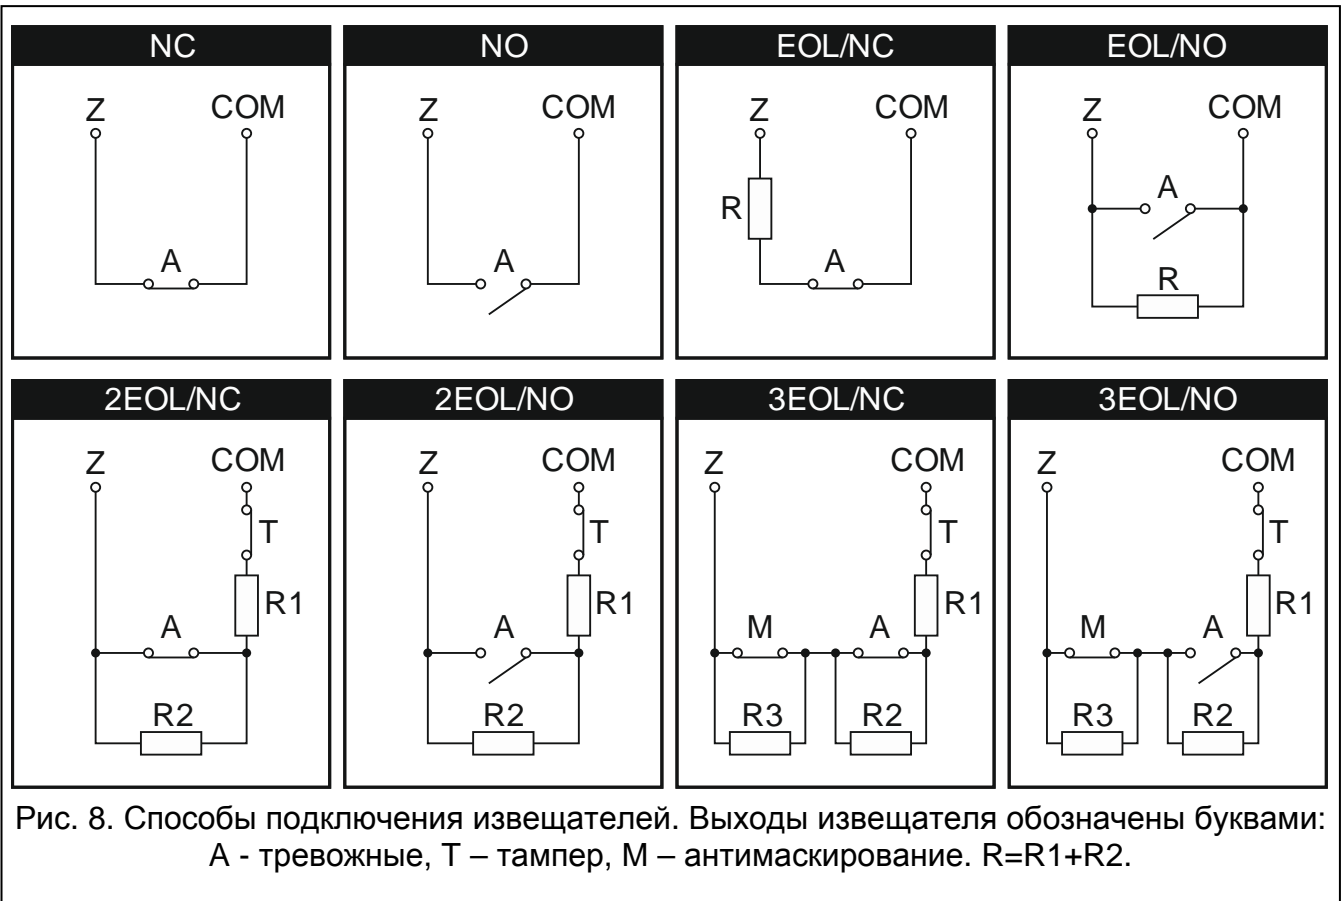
NC

Z COM

A

NO

Z COM

A

EOL/NC

Z COM

R

A

EOL/NO

Z COM

A

R

2EOL/NC

Z COM

T

R1

A

R2

2EOL/NO

Z COM

T

R1

A

R2

3EOL/NC

Z COM

T

R1

M A

R3 R2

3EOL/NO

Z COM

T

R1

M A

R3 R2

Рис. 8. Способы подключения извещателей. Выходы извещателя обозначены буквами: A - тревожные, T – тампер, M – антимаскирование. R=R1+R2.